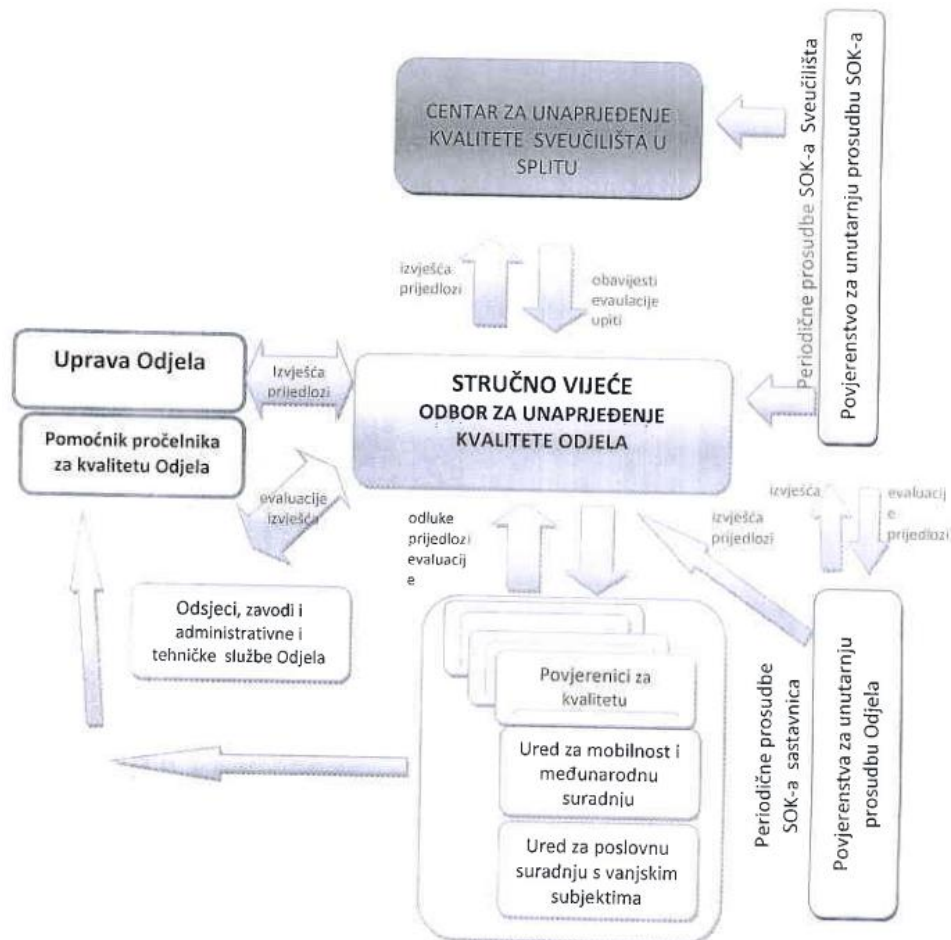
CENTAR ZA UNAPRJEĐENJE KVALITETE SVEUČILIŠTA U SPLITU

Periodične prosudbe SOK-a Sveučilišta

Povjerenstvo za unutarnju prosudbu SOK-a

izvješća
prijedlozi

obavijesti
evaluacije
upiti

Uprava Odjela

Izvješća
prijedlozi

STRUČNO VIJEĆE
ODBOR ZA UNAPRJEĐENJE KVALITETE ODJELA

Pomoćnik pročelnika za kvalitetu Odjela

evaluacije
izvješća

odluke
prijedlozi
evaluacije

izvješća
prijedlozi

izvješća

evaluacije
prijedlozi

Odsjeci, zavodi i administrativne i tehničke službe Odjela

Povjerenici za kvalitetu

Ured za mobilnost i međunarodnu suradnju

Ured za poslovnu suradnju s vanjskim subjektima

Periodične prosudbe SOK-a sastavnica

Povjerenstva za unutarnju prosudbu Odjela